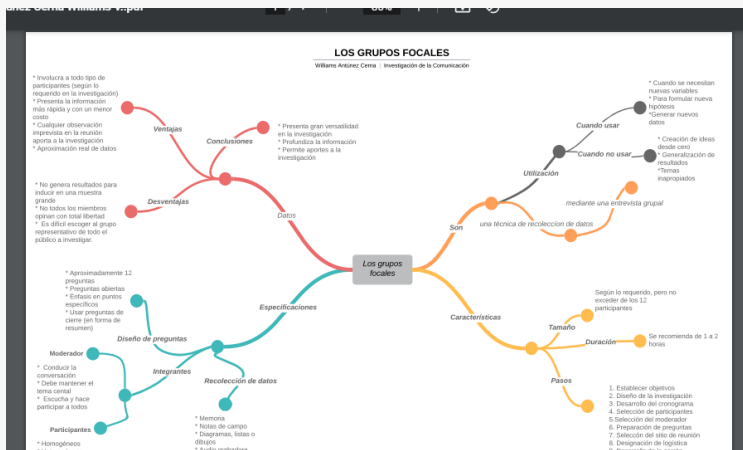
ñez Cerna Williams V..pdf

LOS GRUPOS FOCALES
Williams Antúnez Cerna | Investigación de la Comunicación

Los grupos focales

Datos

Ventajas
* Involucra a todo tipo de participantes (según lo requerido en la investigación)
* Presenta la información más rápida y con un menor costo
* Cualquier observación imprevista en la reunión aporta a la investigación
* Aproximación real de datos

Conclusiones
* Presenta gran versatilidad en la investigación.
* Profundiza la información
* Permite aportes a la investigación

Desventajas
* No genera resultados para inducir en una muestra grande
* No todos los miembros opinan con total libertad
* Es difícil escoger al grupo representativo de todo el público a investigar.

Son
una técnica de recolección de datos
mediante una entrevista grupal

Utilización
Cuando usar
* Cuando se necesitan nuevas variables
* Para formular nueva hipótesis
*Generar nuevos datos
Cuando no usar
* Creación de ideas desde cero
* Generalización de resultados
*Temas inapropiados

Especificaciones
Diseño de preguntas
* Aproximadamente 12 preguntas
* Preguntas abiertas
* Énfasis en puntos específicos
* Usar preguntas de cierre (en forma de resumen)

Integrantes
Moderador
* Conducir la conversación
* Debe mantener el tema central
* Escucha y hace participar a todos
Participantes
* Homogéneos
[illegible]

Recolección de datos
* Memoria
* Notas de campo
* Diagramas, listas o dibujos
* Audio grabadora

Características
Tamaño
Según lo requerido, pero no exceder de los 12 participantes
Duración
Se recomienda de 1 a 2 horas
Pasos
1. Establecer objetivos
2. Diseño de la investigación
3. Desarrollo del cronograma
4. Selección de participantes
5.Selección del moderador
6. Preparación de preguntas
7. Selección del sitio de reunión
8. Designación de logística
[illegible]